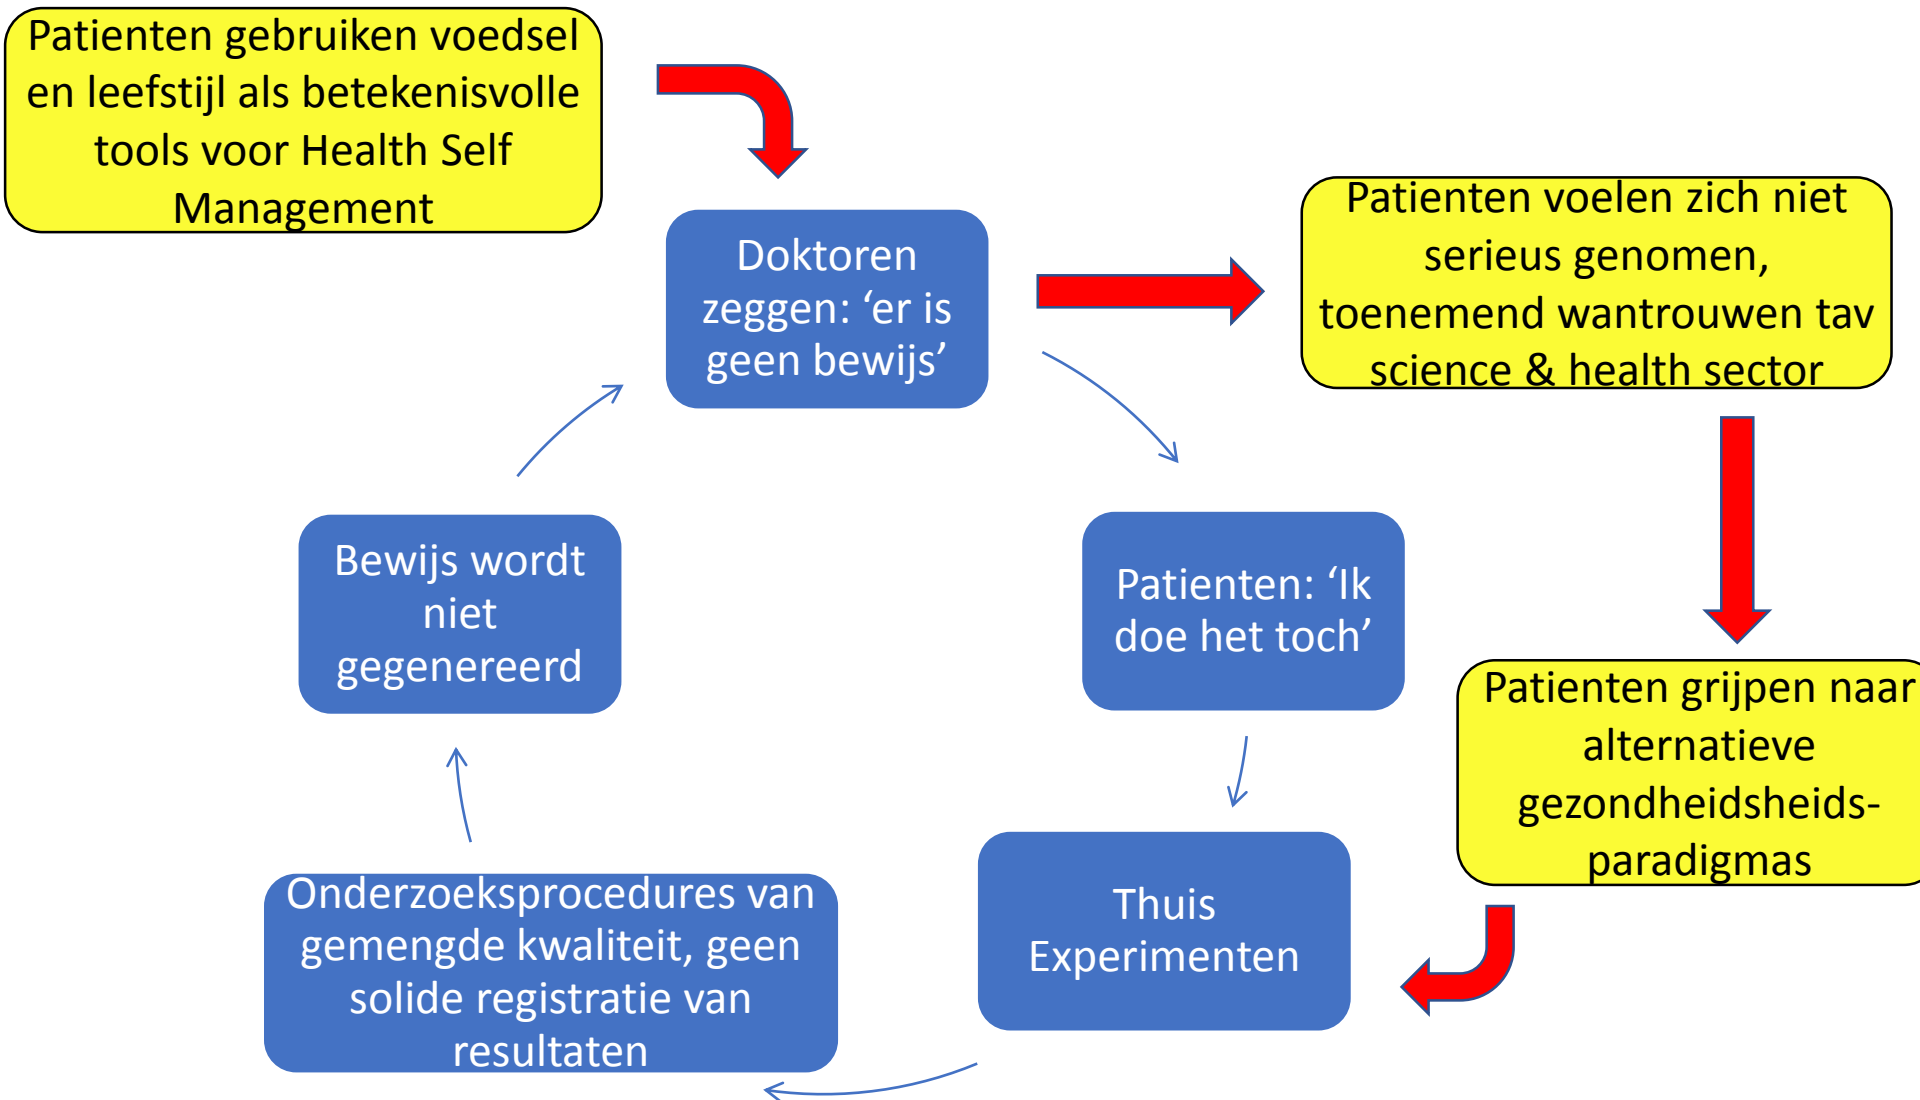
Patienten gebruiken voedsel en leefstijl als betekenisvolle tools voor Health Self Management

Doktoren zeggen: ‘er is geen bewijs’

Patienten voelen zich niet serieus genomen, toenemend wantrouwen tav science & health sector

Patienten: ‘Ik doe het toch’

Patienten grijpen naar alternatieve gezondheidsheids-paradigmas

Thuis Experimenten

Onderzoeksprocedures van gemengde kwaliteit, geen solide registratie van resultaten

Bewijs wordt niet gegenereerd